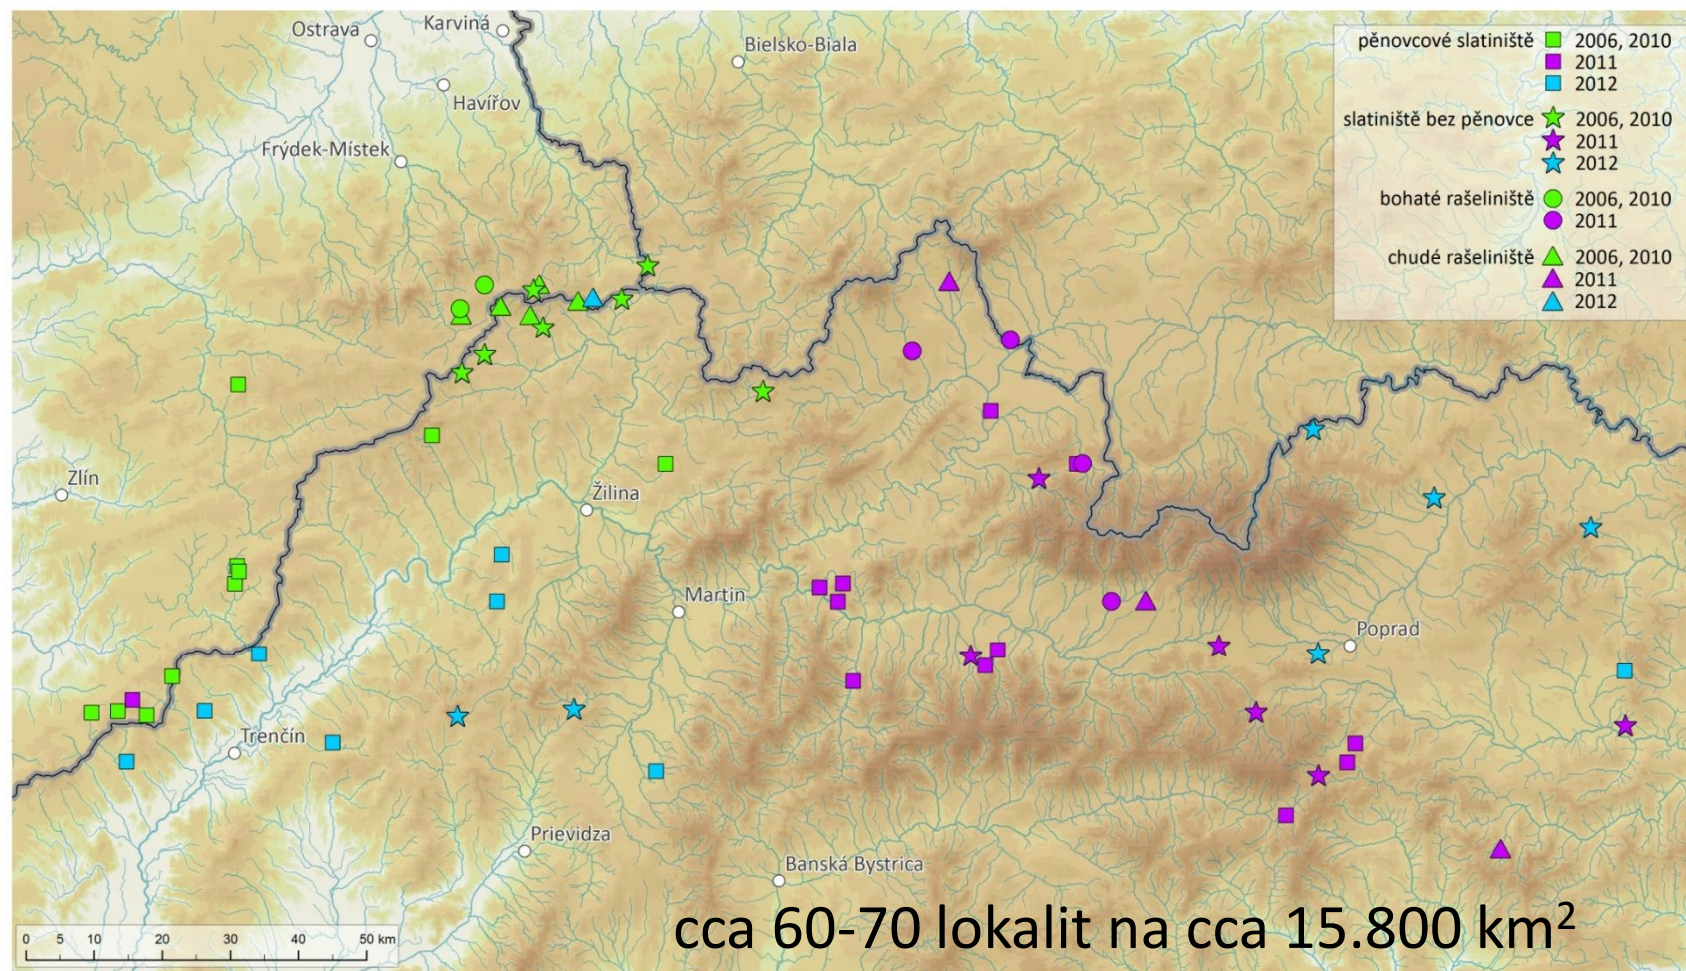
Ostrava
Karviná
Bielsko-Biala
Havířov
Frýdek-Místek
Zlín
Žilina
Martin
Trenčín
Prievidza
Banská Bystrica
Poprad

pěnovcové slatiniště 2006, 2010
2011
2012
slatiniště bez pěnovce 2006, 2010
2011
2012
bohaté rašeliniště 2006, 2010
2011
chudé rašeliniště 2006, 2010
2011
2012

0 5 10 20 30 40 50 km

cca 60-70 lokalit na cca 15.800 km$^2$